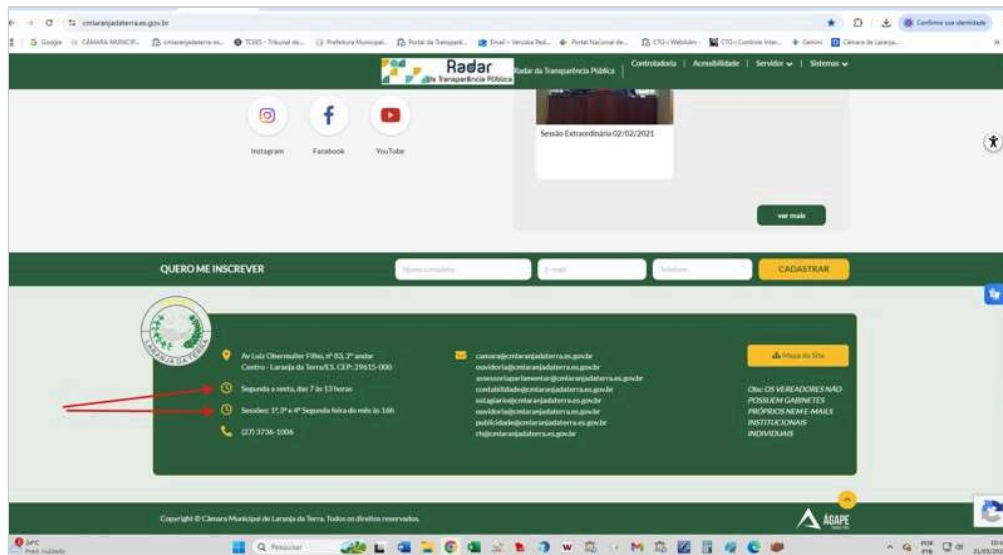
cmlaranjadaterra.es.gov.br

Confirme sua identidade

Google  CÂMARA MUNICIP...  cmlaranjadaterra.es...  TCEES - Tribunal de...  Prefeitura Municipal...  Portal da Transparê...  Email - Veruska Fed...  Portal Nacional de...  CTG | WebAdm  CTG - Controle Inter...  Gemini  Câmara de Laranja...

Radar da Transparência Pública

Radar da Transparência Pública | Controladoria | Acessibilidade | Servidor | Sistemas

Instagram  Facebook  YouTube

Sessão Extraordinária 02/02/2021

ver mais

QUERO ME INSCREVER

Nome completo  E-mail  Telefone  CADASTRAR

LARANJA DA TERRA

Av Luiz Obermuller Filho, nº 83, 2º andar Centro - Laranja da Terra/ES. CEP: 29615-000

Segunda a sexta, das 7 às 13 horas

Sessões: 1ª, 3ª e 4ª Segunda feira do mês às 16h

(27) 3736-1006

camara@cmlaranjadaterra.es.gov.br
ouvidoria@cmlaranjadaterra.es.gov.br
assessoriaparlamentar@cmlaranjadaterra.es.gov.br
contabilidade@cmlaranjadaterra.es.gov.br
estagiarios@cmlaranjadaterra.es.gov.br
ouvidoria@cmlaranjadaterra.es.gov.br
publicidade@cmlaranjadaterra.es.gov.br
rh@cmlaranjadaterra.es.gov.br

Mapa do Site

Obs: OS VEREADORES NÃO POSSUEM GABINETES PRÓPRIOS NEM E-MAILS INSTITUCIONAIS INDIVIDUAIS

Copyright © Câmara Municipal de Laranja da Terra. Todos os direitos reservados.

ÁGAPE

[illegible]
Pesquisar
POR PTB
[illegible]